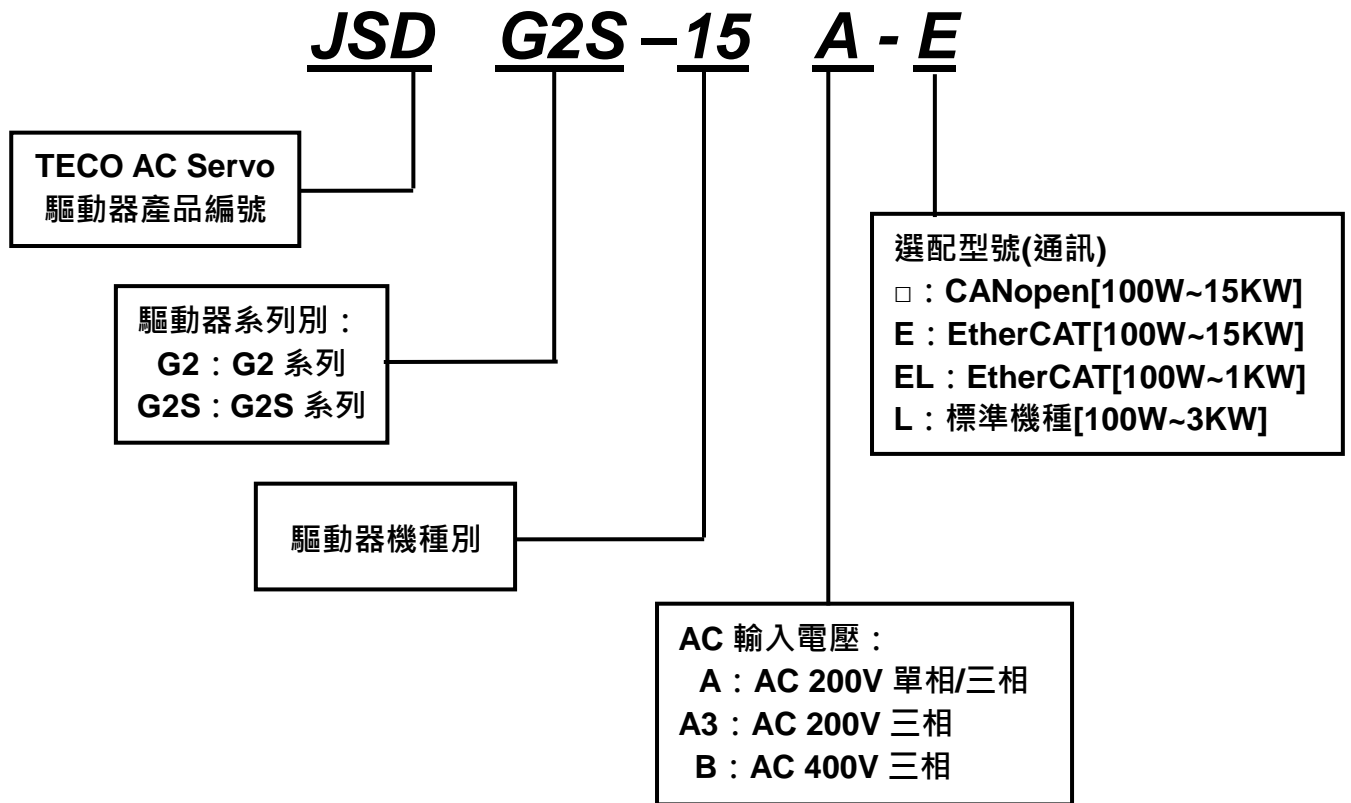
JSD G2S –15 A - E

TECO AC Servo
驅動器產品編號

選配型號(通訊)
□：CANopen[100W~15KW]
E：EtherCAT[100W~15KW]
EL：EtherCAT[100W~1KW]
L：標準機種[100W~3KW]

驅動器系列別：
G2：G2 系列
G2S：G2S 系列

驅動器機種別

AC 輸入電壓：
A：AC 200V 單相/三相
A3：AC 200V 三相
B：AC 400V 三相